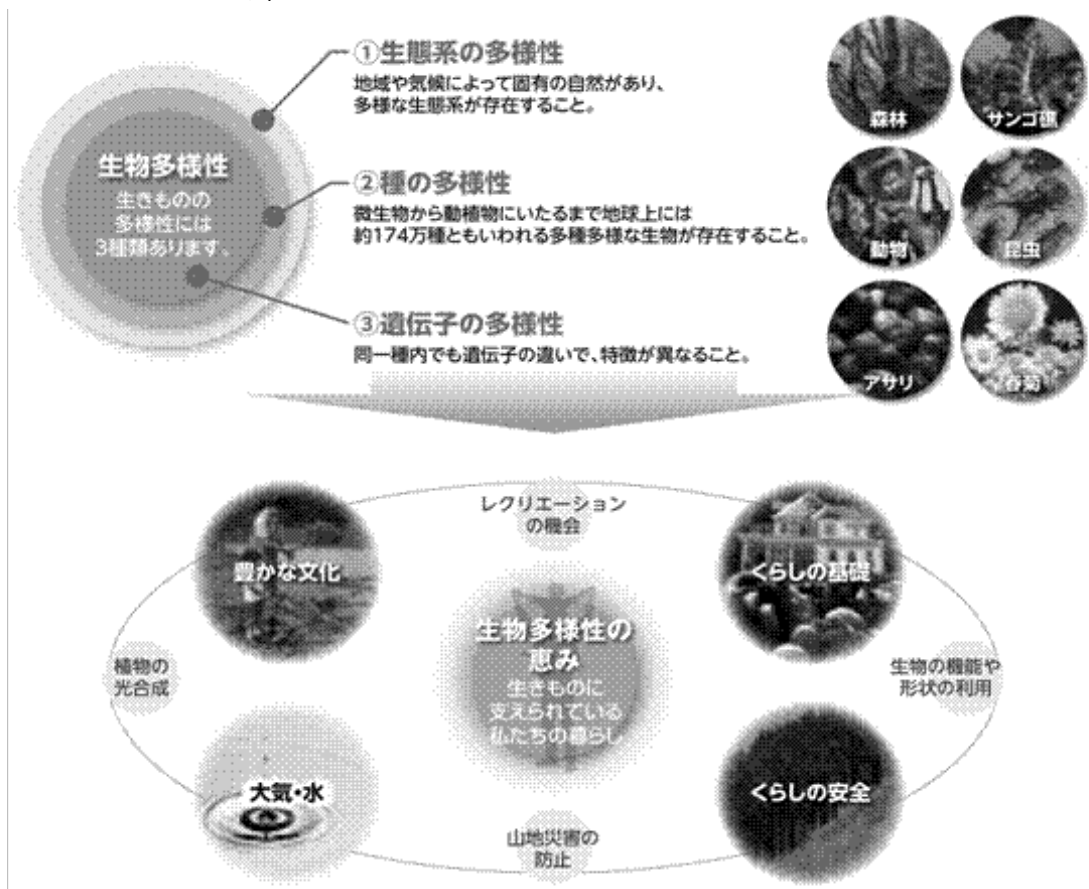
生物多様性
生きものの多様性には3種類あります。

①生態系の多様性
地域や気候によって固有の自然があり、多様な生態系が存在すること。

森林
サンゴ礁

②種の多様性
微生物から動植物にいたるまで地球上には約174万種ともいわれる多種多様な生物が存在すること。

動物
昆虫

③遺伝子の多様性
同一種内でも遺伝子の違いで、特徴が異なること。

アサリ
春菊

レクリエーションの機会

豊かな文化

くらしの基礎

生物多様性の恵み
生きものに支えられている私たちの暮らし

植物の光合成

生物の機能や形状の利用

大気・水

くらしの安全

山地災害の防止